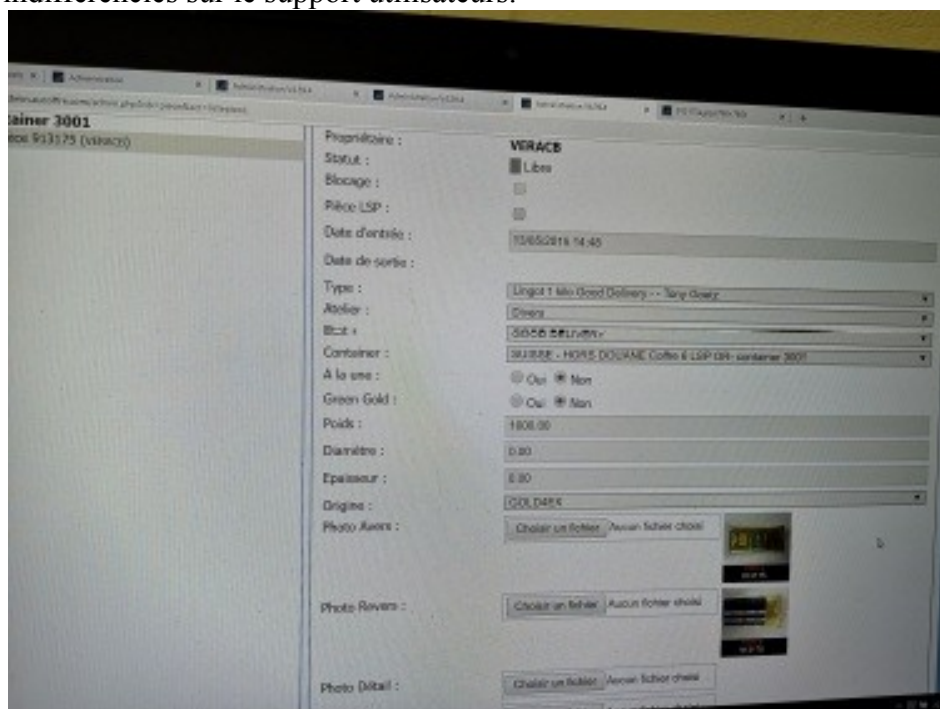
indifférentes sur le support utilisateurs.

Administration | Administration | Administration | Administration

tainer 3001
ece 913175 (VERACB)

Propriétaire : VERACB
Statut : Libre
Blocage :
Pièce LSP :
Date d'entrée : 15/05/2016 14:45
Date de sortie :
Type : Lingot 1 kilo Good Delivery - - Tony Cloarz
Atelier : Divers
Etat : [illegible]
Container : SUISSE - HORS DOUANE Coffre 6 LSP GR- container 3001
A la une : Oui Non
Green Gold : Oui Non
Poids : 1000.00
Diamètre : 0.00
Epaisseur : 0.00
Origine : GOLDAFR
Photo Avers : Choisir un fichier Aucun fichier choisi
Photo Revers : Choisir un fichier Aucun fichier choisi
Photo Détail : Choisir un fichier Aucun fichier choisi